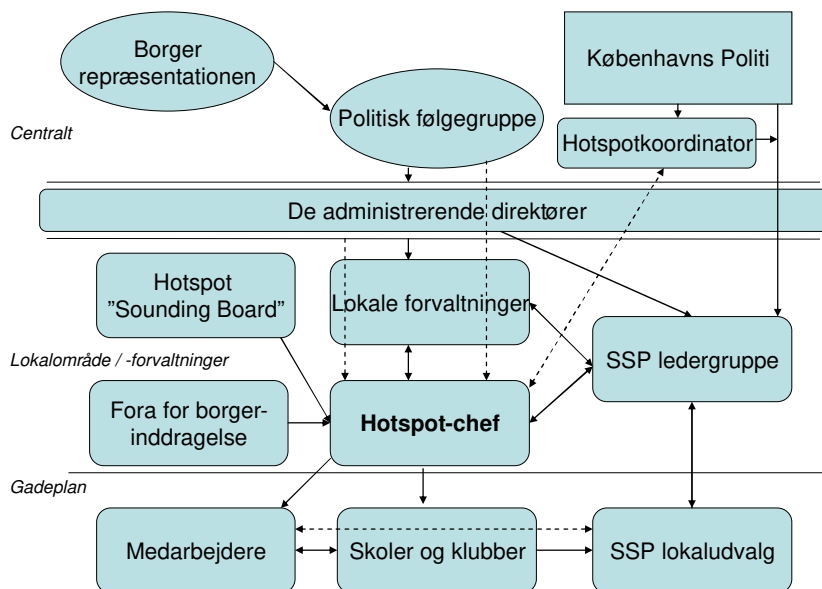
Borger repræsentationen

Københavns Politi

Politisk følgegruppe

Centralt

Hotspotkoordinator

De administrerende direktører

Hotspot ”Sounding Board”

Lokale forvaltninger

SSP ledergruppe

Lokalområde / -forvaltninger

Fora for borgerinddragelse

**Hotspot-chef**

Gadeplan

Medarbejdere

Skoler og klubber

SSP lokaludvalg